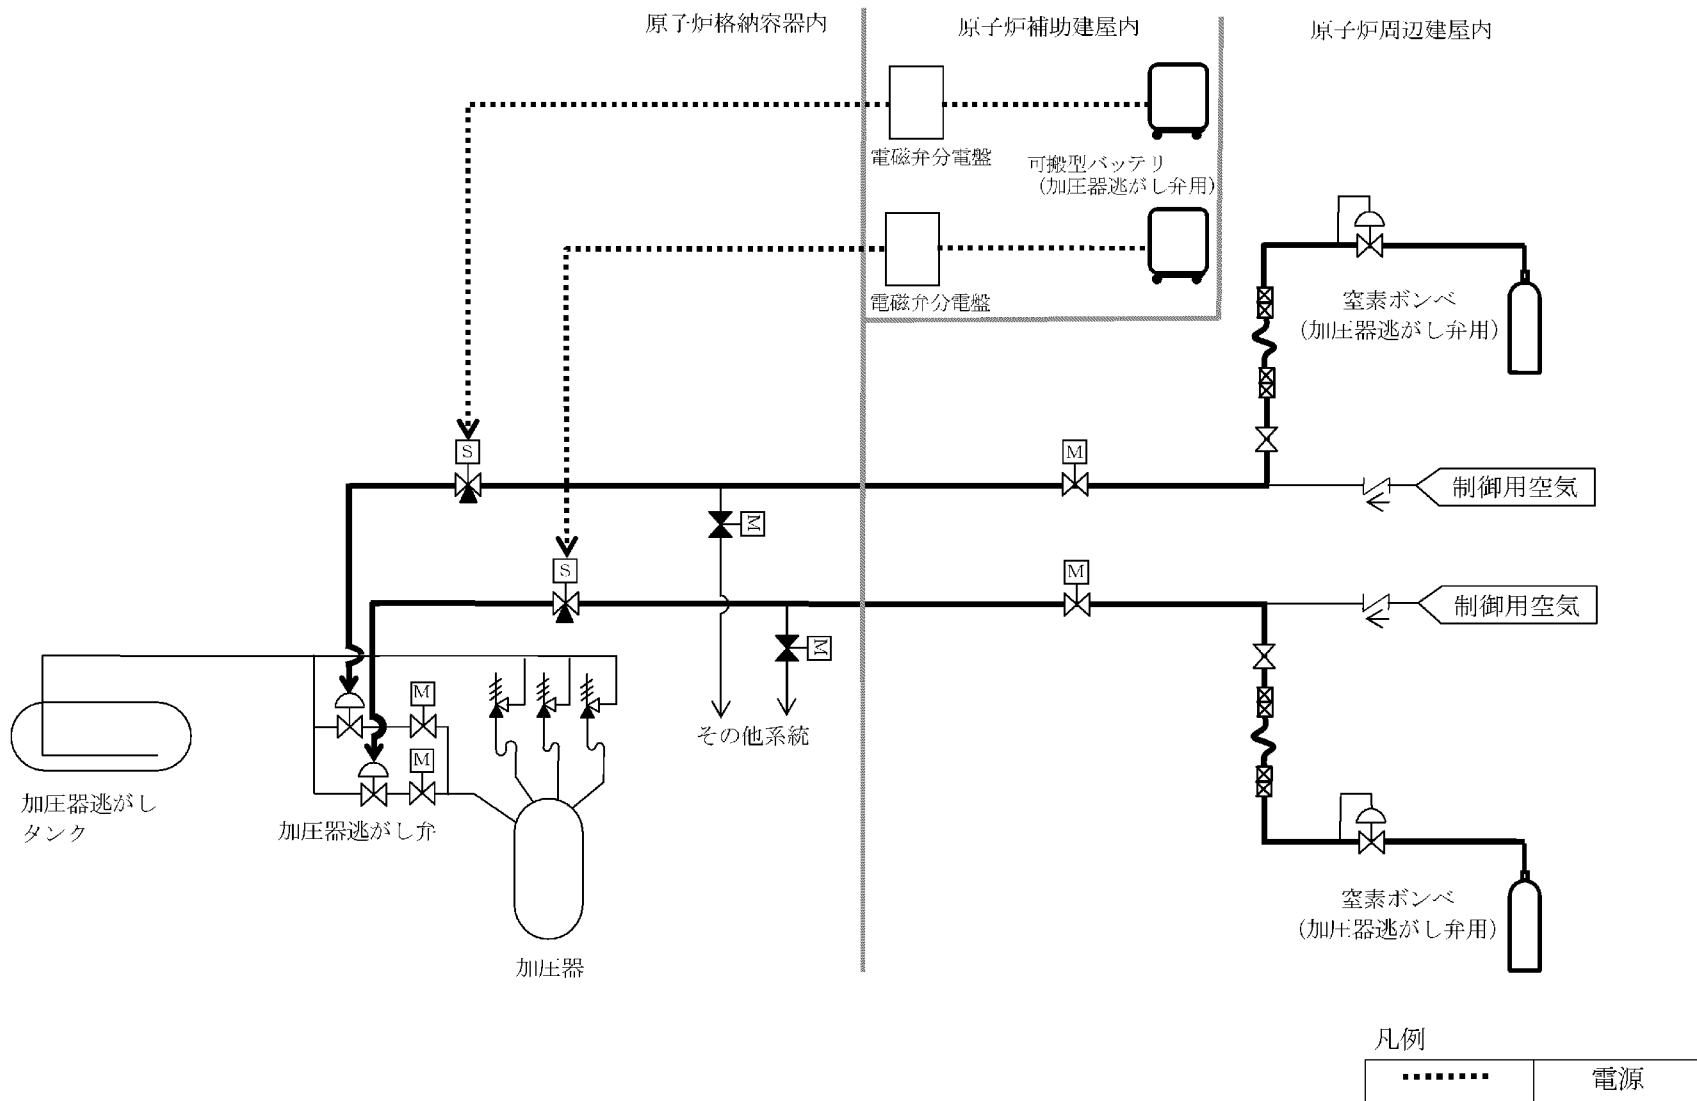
原子炉格納容器内

原子炉補助建屋内

原子炉周辺建屋内

電磁弁分電盤

可搬型バッテリ
(加圧器逃がし弁用)

電磁弁分電盤

窒素ボンベ
(加圧器逃がし弁用)

S

M

制御用空気

M

S

M

制御用空気

M

M

M

その他系統

加圧器逃がし
タンク

加圧器逃がし弁

加圧器

窒素ボンベ
(加圧器逃がし弁用)

凡例

| ........ | 電源 |
|---|---|